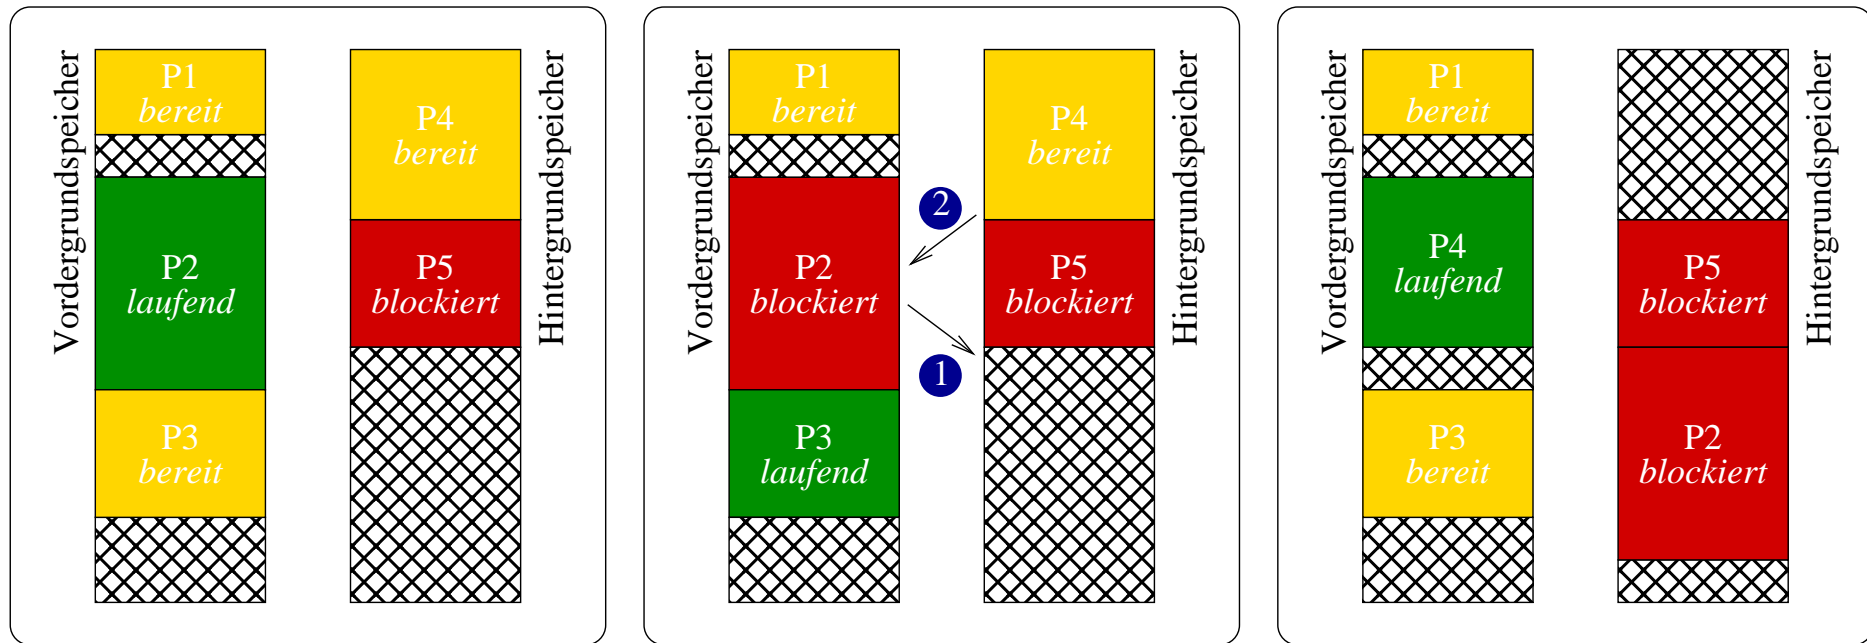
Vordergrundspeicher

P1
bereit

P2
laufend

P3
bereit

P4
bereit

P5
blockiert

Hintergrundspeicher

Vordergrundspeicher

P1
bereit

P2
blockiert

P3
laufend

2

1

P4
bereit

P5
blockiert

Hintergrundspeicher

Vordergrundspeicher

P1
bereit

P4
laufend

P3
bereit

P5
blockiert

P2
blockiert

Hintergrundspeicher